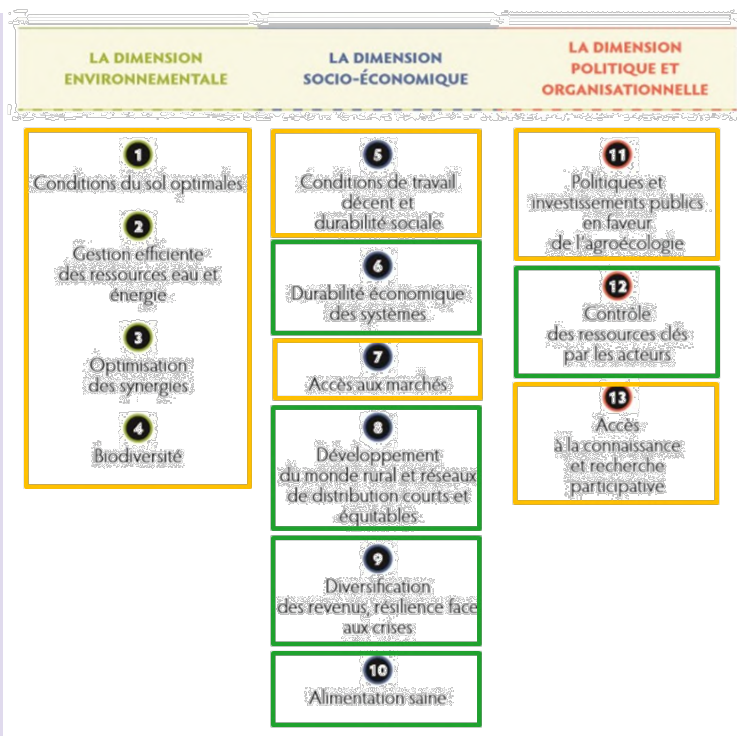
LA DIMENSION ENVIRONNEMENTALE

1
Conditions du sol optimales

2
Gestion efficiente des ressources eau et énergie

3
Optimisation des synergies

4
Biodiversité

LA DIMENSION SOCIO-ÉCONOMIQUE

5
Conditions de travail décent et durabilité sociale

6
Durabilité économique des systèmes

7
Accès aux marchés

8
Développement du monde rural et réseaux de distribution courts et équitables

9
Diversification des revenus, résilience face aux crises

10
Alimentation saine

LA DIMENSION POLITIQUE ET ORGANISATIONNELLE

11
Politiques et investissements publics en faveur de l'agroécologie

12
Contrôle des ressources clés par les acteurs

13
Accès à la connaissance et recherche participative